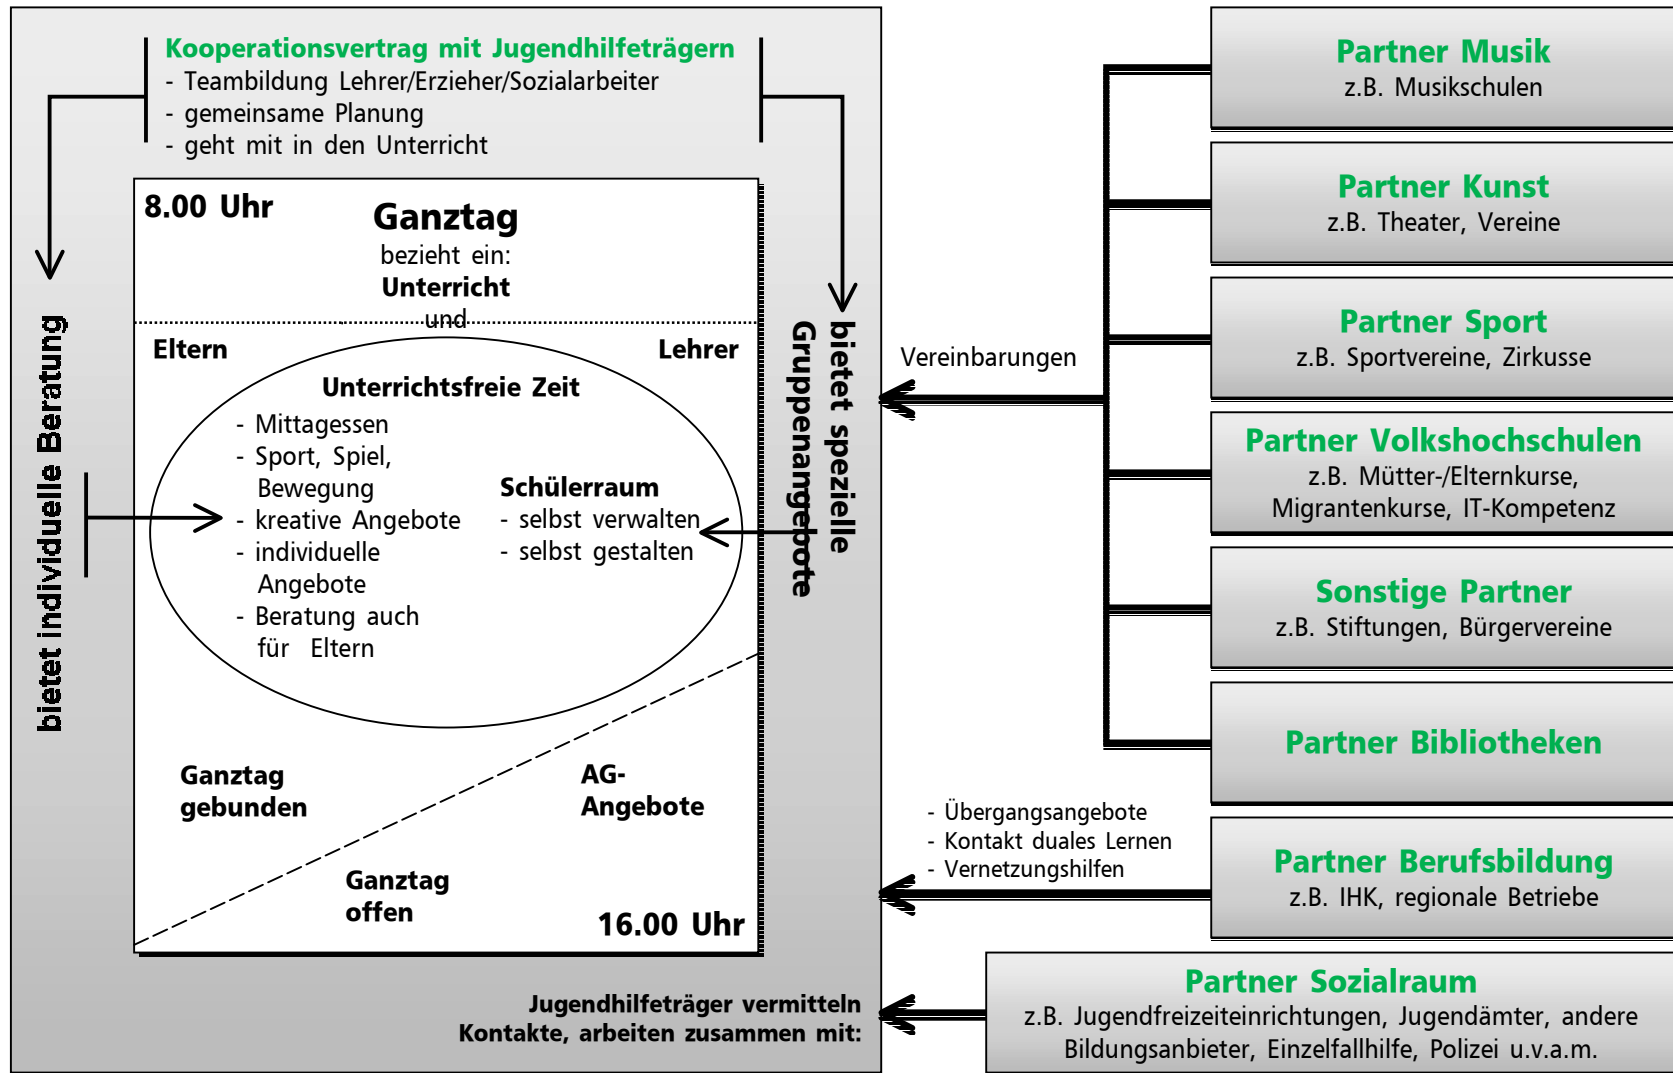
Kooperationsvertrag mit Jugendhilfeträgern
- Teambildung Lehrer/Erzieher/Sozialarbeiter
- gemeinsame Planung
- geht mit in den Unterricht

bietet individuelle Beratung

8.00 Uhr

Ganztag
bezieht ein:
Unterricht
und

Eltern

Lehrer

Unterrichtsfreie Zeit
- Mittagessen
- Sport, Spiel, Bewegung
- kreative Angebote
- individuelle Angebote
- Beratung auch für Eltern

Schülerraum
- selbst verwalten
- selbst gestalten

Ganztag gebunden

AG-Angebote

Ganztag offen

16.00 Uhr

bietet spezielle Gruppenangebote

Vereinbarungen

Jugendhilfeträger vermitteln Kontakte, arbeiten zusammen mit:

Partner Musik
z.B. Musikschulen

Partner Kunst
z.B. Theater, Vereine

Partner Sport
z.B. Sportvereine, Zirkusse

Partner Volkshochschulen
z.B. Mütter-/Elternkurse, Migrantenkurse, IT-Kompetenz

Sonstige Partner
z.B. Stiftungen, Bürgervereine

Partner Bibliotheken

- Übergangsangebote
- Kontakt duales Lernen
- Vernetzungshilfen

Partner Berufsbildung
z.B. IHK, regionale Betriebe

Partner Sozialraum
z.B. Jugendfreizeiteinrichtungen, Jugendämter, andere Bildungsanbieter, Einzelfallhilfe, Polizei u.v.a.m.